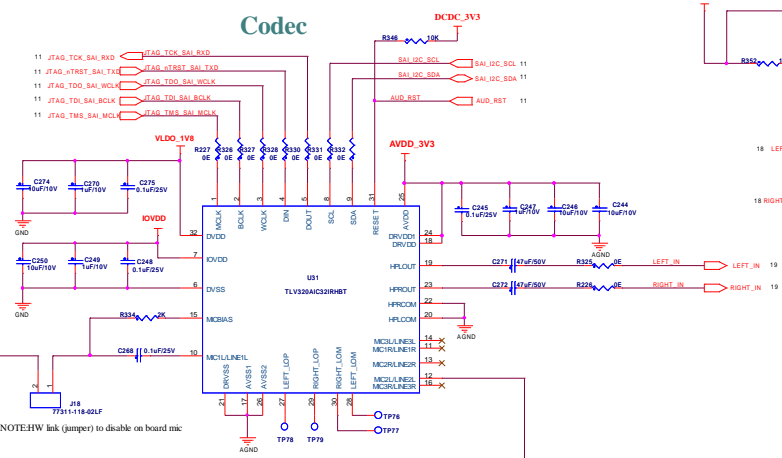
Codec

DCDC_3V3

R346 10K

11 JTAG_TCK_SAI_RXD JTAG_TCK_SAI_RXD
11 JTAG_nTRST_SAI_TXD JTAG_nTRST_SAI_TXD
11 JTAG_TDO_SAI_WCLK JTAG_TDO_SAI_WCLK
11 JTAG_TDI_SAI_BCLK JTAG_TDI_SAI_BCLK
11 JTAG_TMS_SAI_MCLK JTAG_TMS_SAI_MCLK

SAI_I2C_SCL SAI_I2C_SCL 11
SAI_I2C_SDA SAI_I2C_SDA 11
AUD_RST AUD_RST 11

VLDO_1V8

R227 0E R326 0E R327 0E R328 0E R330 0E R331 0E R332 0E

AVDD_3V3

C274 10uF/10V C270 1uF/10V C275 0.1uF/25V
GND

IOVDD

C250 10uF/10V C249 1uF/10V C248 0.1uF/25V
GND

C245 0.1uF/25V C247 1uF/10V C246 10uF/10V C244 10uF/10V
AGND

MCLK BCLK WCLK DIN DOUT SCL SDA RESET AVDD
1 2 3 4 5 8 9 31 25

32 DVDD
7 IOVDD
6 DVSS
15 MICBIAS
10 MIC1L/LINE1L

DRVDD1 24
DRVDD 18
HPLOUT 19
HPLCOM 11
HPROUT 23
HPRCOM 22
HPLCOM 20
MIC3L/LINE1L 14
MIC1R/LINE1R 15
MIC2R/LINE2R 13
MIC2L/LINE2L 12
MIC3R/LINE3R 16

U31
TLV320AIC32IRHBT

DRVSS AVSS1 AVSS2 LEFT_LOP RIGHT_LOP RIGHT_LOM LEFT_LOM
21 17 26 27 29 30 28

R334 2K

C268 0.1uF/25V

C271 47uF/50V R325 0E LEFT_IN LEFT_IN 19
C272 47uF/50V R226 0E RIGHT_IN RIGHT_IN 19

AGND

2 1
J18
77311-118-02LF

TP76 TP77 TP78 TP79

AGND

NOTE:HW link (jumper) to disable on board mic

R352

18 LEF
18 RIGHT